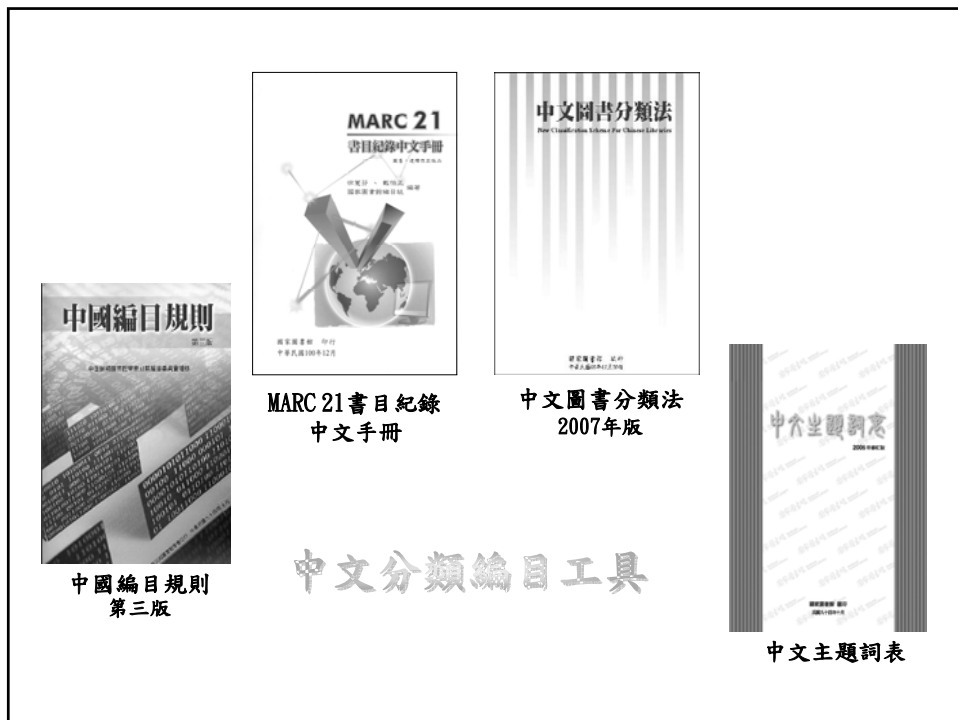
MARC 21
書目紀錄中文手冊

國家圖書館 印行
中華民國100年12月

中文圖書分類法
New Classification Scheme For Chinese Libraries

國家圖書館 編訂

中國編目規則
第三版

MARC 21書目紀錄
中文手冊

中文圖書分類法
2007年版

中文主題詞表
2005年修訂版

中國編目規則
第三版

中文分類編目工具

中文主題詞表